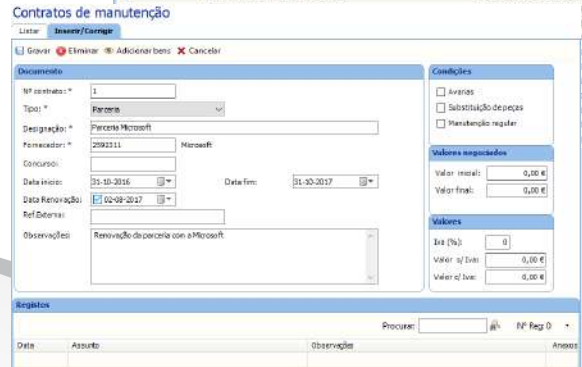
Contratos de manutenção

Listar | Inserir/Corrigir

Gravar | Eliminar | Adicionar bens | Cancelar

Documento

Nº contrato: * 1

Tipo: * Parceria

Designação: * Parceria Microsoft

Fornecedor: * 2592311 Microsoft

Concurso:

Data início: 31-10-2016 | Data fim: 31-10-2017

Data Renovação: 02-08-2017

Ref.Externa:

Observações: Renovação da parceria com a Microsoft

Condições

Avarias

Substituição de peças

Manutenção regular

Valores negociados

Valor inicial: 0,00 €

Valor final: 0,00 €

Valores

Iva (%): 0

Valor s/ Iva: 0,00 €

Valor c/ Iva: 0,00 €

Registos

Procurar: | Nº Reg: 0

| Data | Assunto | Observações | Anexos |
|---|---|---|---|